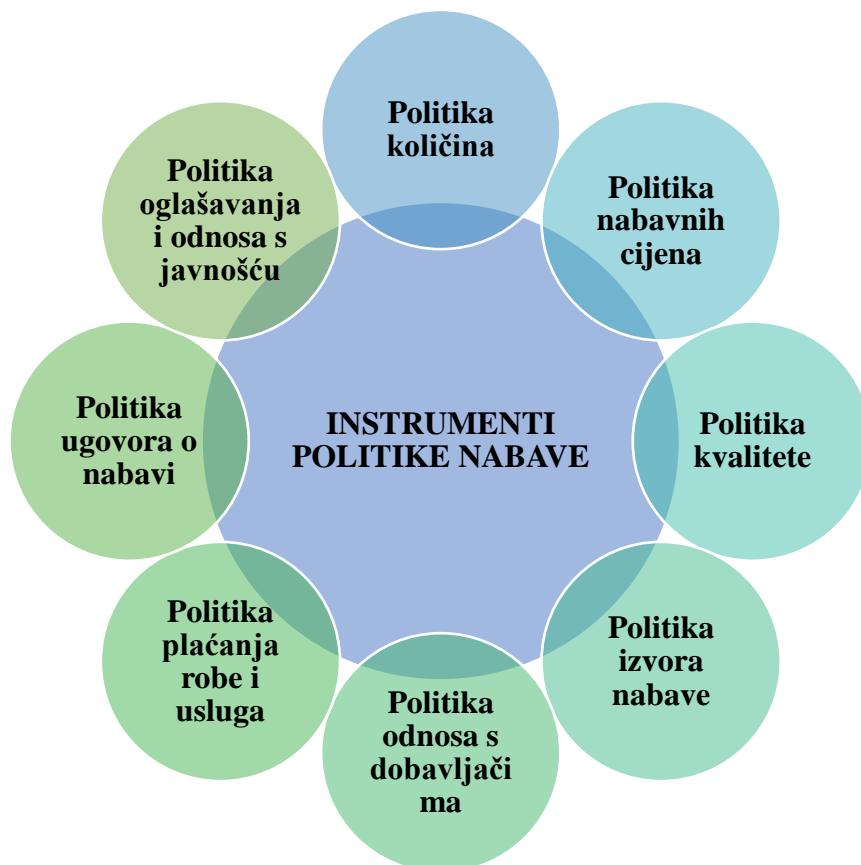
INSTRUMENTI POLITIKE NABAVE

Politika količina

Politika nabavnih cijena

Politika kvalitete

Politika izvora nabave

Politika odnosa s dobavljači ma

Politika plaćanja robe i usluga

Politika ugovora o nabavi

Politika oglašavanja i odnosa s javnošću